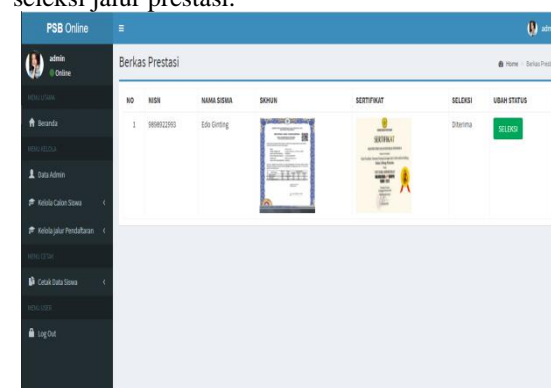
seleksi jalur prestasi.

PSB Online

admin
Online

MENU UTAMA

Beranda

MENU KELOLA

Data Admin

Kelola Calon Siswa

Kelola Jalur Pendaftaran

MENU CETAK

Cetak Data Siswa

MENU USER

Log Out

Berkas Prestasi

Home > Berkas Prest

| NO | NISN | NAMA SISWA | SKHUN | SERTIFIKAT | SELEKSI | UBAH STATUS |
|---|---|---|---|---|---|---|
| 1 | 9898022993 | Edo Ginting | | SERTIFIKAT | Diterima | SELEKSI |